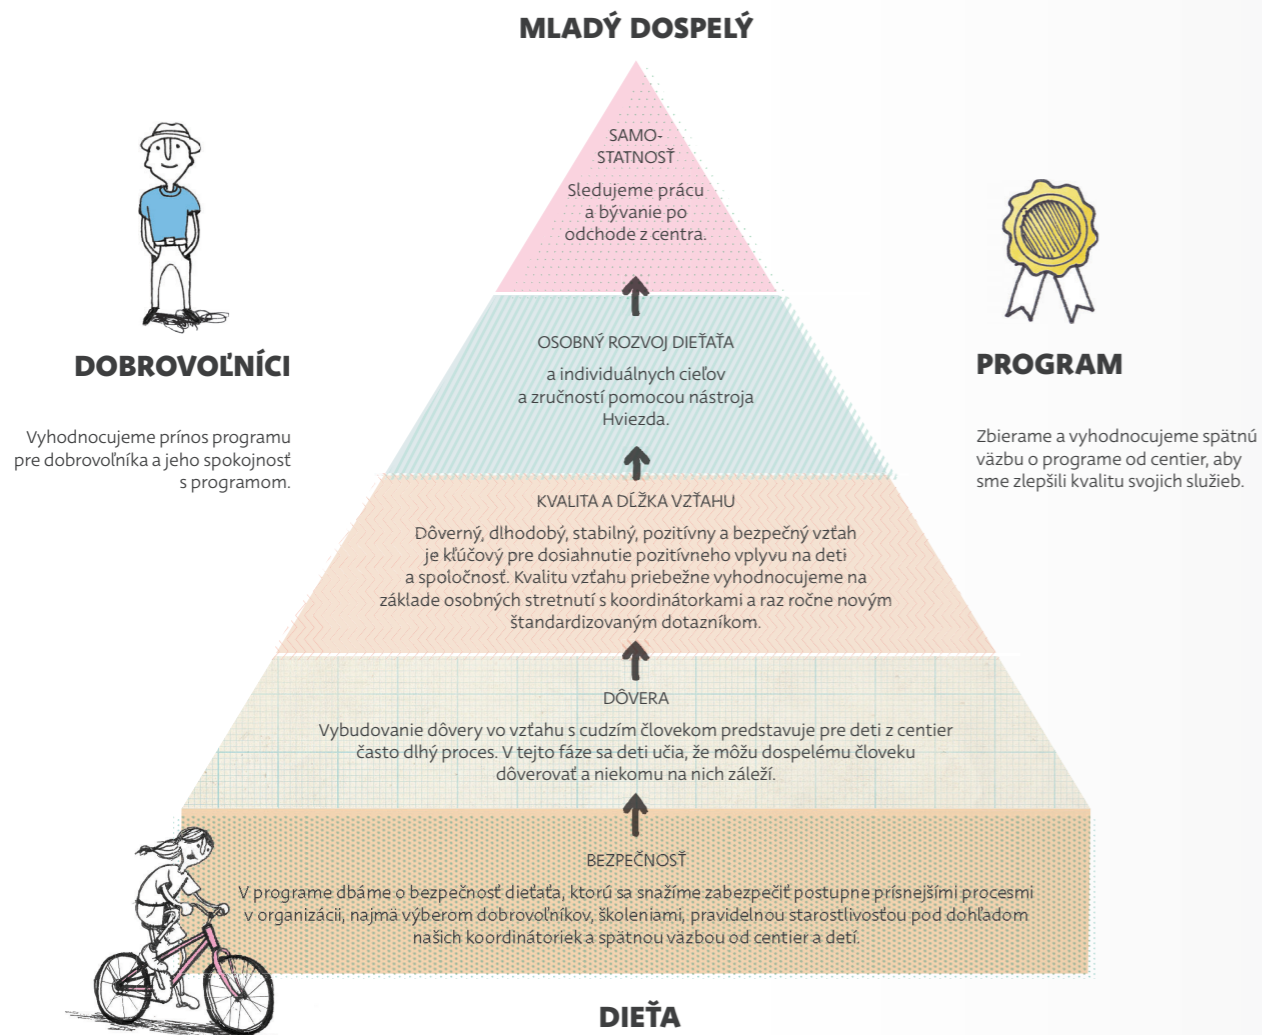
MLADÝ DOSPELÝ

DOBROVOĽNÍCI

Vyhodnocujeme prínos programu pre dobrovoľníka a jeho spokojnosť s programom.

SAMO-STATNOSŤ

Sledujeme prácu a bývanie po odchode z centra.

PROGRAM

Zbierame a vyhodnocujeme spätnú väzbu o programe od centier, aby sme zlepšili kvalitu svojich služieb.

OSOBNÝ ROZVOJ DIEŤAŤA

a individuálnych cieľov a zručností pomocou nástroja Hviezda.

KVALITA A DĹŽKA VZŤAHU

Dôverný, dlhodobý, stabilný, pozitívny a bezpečný vzťah je kľúčový pre dosiahnutie pozitívneho vplyvu na deti a spoločnosť. Kvalitu vzťahu priebežne vyhodnocujeme na základe osobných stretnutí s koordinátorkami a raz ročne novým štandardizovaným dotazníkom.

DÔVERA

Vybudovanie dôvery vo vzťahu s cudzím človekom predstavuje pre deti z centier často dlhý proces. V tejto fáze sa deti učia, že môžu dospelému človeku dôverovať a niekomu na nich záleží.

BEZPEČNOSŤ

V programe dbáme o bezpečnosť dieťaťa, ktorú sa snažíme zabezpečiť postupne prísnejšími procesmi v organizácii, najmä výberom dobrovoľníkov, školeniami, pravidelnou starostlivosťou pod dohľadom našich koordinátoriek a spätnou väzbou od centier a detí.

DIEŤA